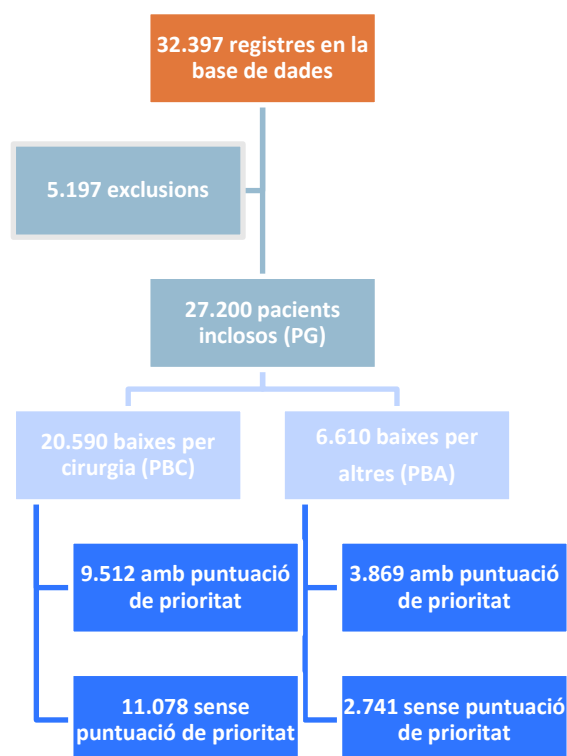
32.397 registres en la base de dades

5.197 exclusions

27.200 pacients inclosos (PG)

20.590 baixes per cirurgia (PBC)

6.610 baixes per altres (PBA)

9.512 amb puntuació de prioritat

11.078 sense puntuació de prioritat

3.869 amb puntuació de prioritat

2.741 sense puntuació de prioritat